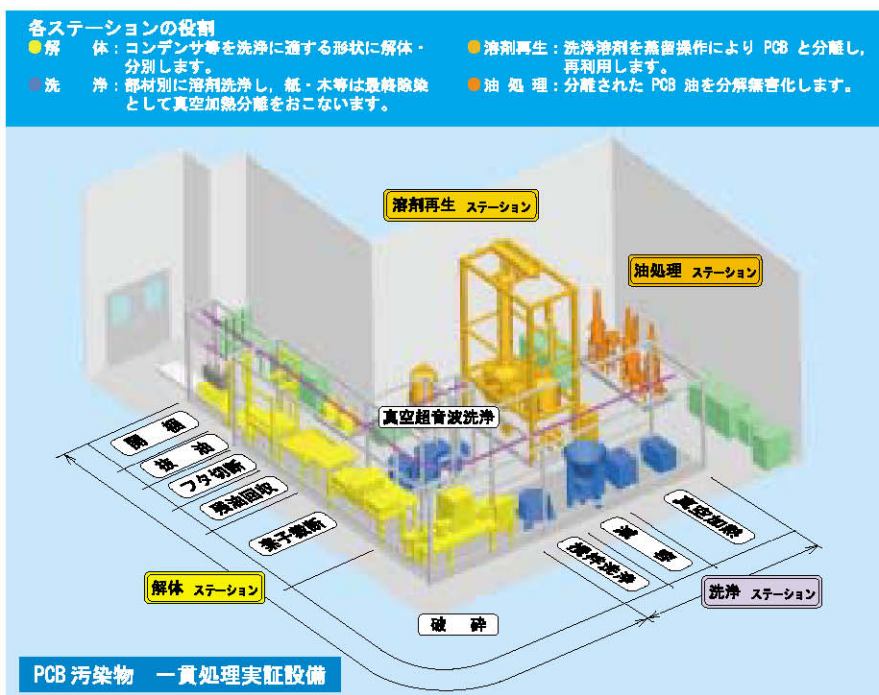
各ステーションの役割
●解　体：コンデンサ等を洗浄に適する形状に解体・分別します。
●洗　浄：部材別に溶剤洗浄し，紙・木等は最終除染として真空加熱分離をおこないます。
●溶剤再生：洗浄溶剤を蒸留操作により PCB と分離し，再利用します。
●油 処 理：分離された PCB 油を分解無害化します。

溶剤再生 ステーション
油処理 ステーション
真空超音波洗浄
開　缶
抜　油
フタ切断
残油回収
素子解断
解体 ステーション
破　砕
撹拌洗浄
減　容
真空加熱
洗浄 ステーション

PCB 汚染物　一貫処理実証設備